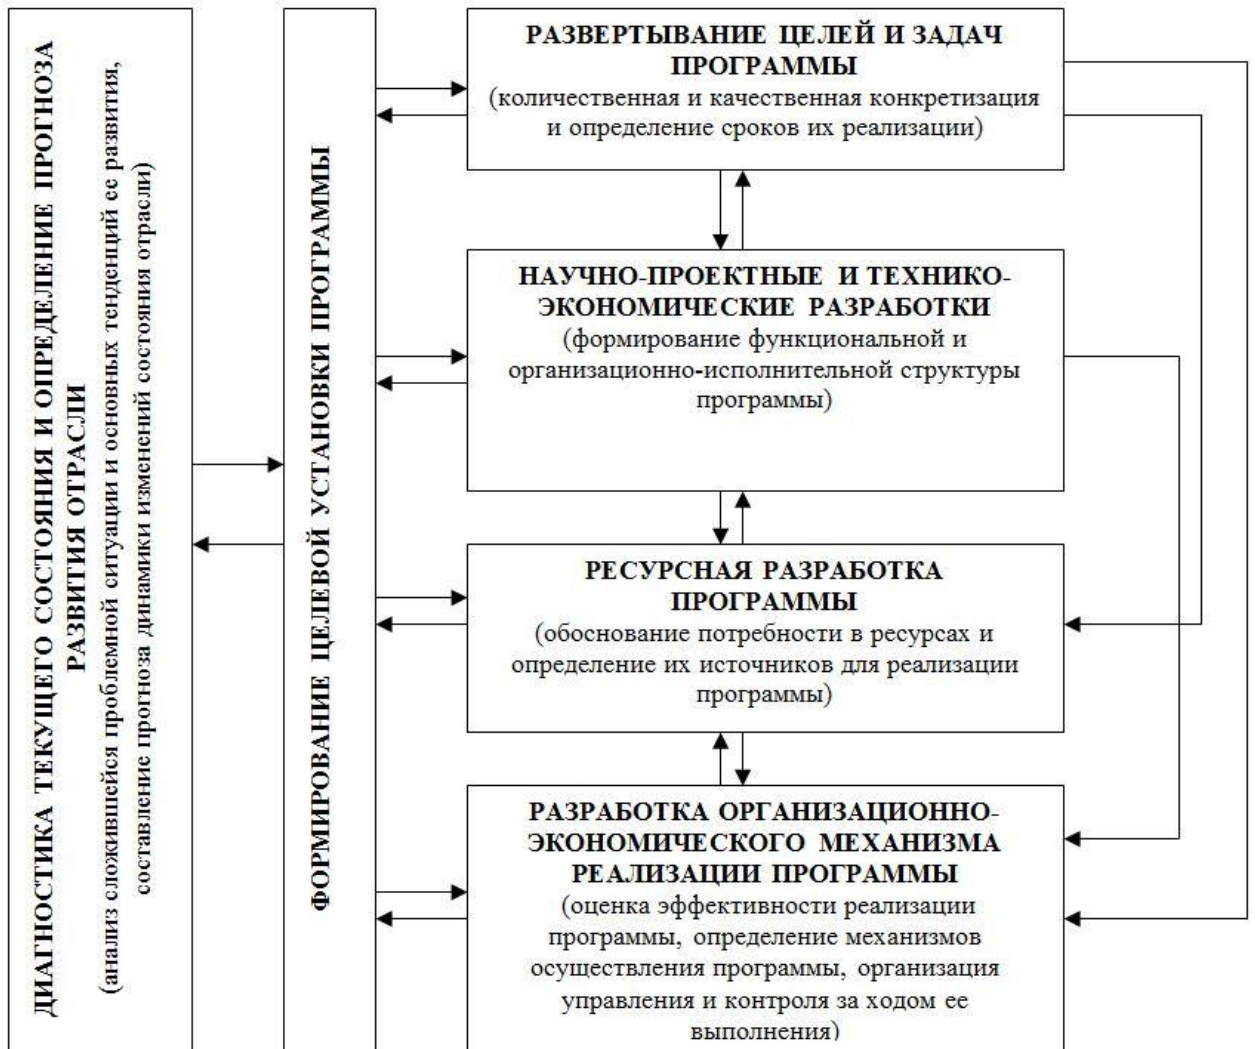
ДИАГНОСТИКА ТЕКУЩЕГО СОСТОЯНИЯ И ОПРЕДЕЛЕНИЕ ПРОГНОЗА РАЗВИТИЯ ОТРАСЛИ
(анализ сложившейся проблемной ситуации и основных тенденций ее развития, составление прогноза динамики изменений состояния отрасли)

ФОРМИРОВАНИЕ ЦЕЛЕВОЙ УСТАНОВКИ ПРОГРАММЫ

РАЗВЕРТЫВАНИЕ ЦЕЛЕЙ И ЗАДАЧ ПРОГРАММЫ
(количественная и качественная конкретизация и определение сроков их реализации)

НАУЧНО-ПРОЕКТНЫЕ И ТЕХНИКО-ЭКОНОМИЧЕСКИЕ РАЗРАБОТКИ
(формирование функциональной и организационно-исполнительной структуры программы)

РЕСУРСНАЯ РАЗРАБОТКА ПРОГРАММЫ
(обоснование потребности в ресурсах и определение их источников для реализации программы)

РАЗРАБОТКА ОРГАНИЗАЦИОННО-ЭКОНОМИЧЕСКОГО МЕХАНИЗМА РЕАЛИЗАЦИИ ПРОГРАММЫ
(оценка эффективности реализации программы, определение механизмов осуществления программы, организация управления и контроля за ходом ее выполнения)